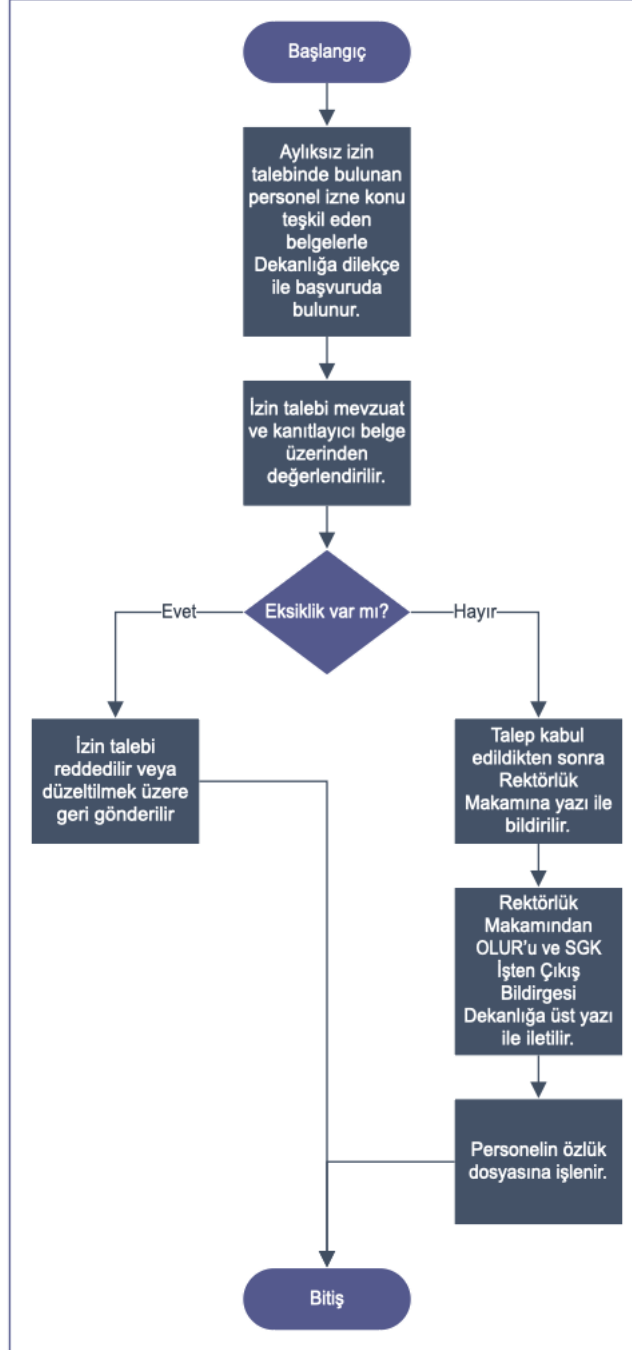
Başlangıç

Aylıksız izin talebinde bulunan personel izne konu teşkil eden belgelerle Dekanlığa dilekçe ile başvuruda bulunur.

İzin talebi mevzuat ve kanıtlayıcı belge üzerinden değerlendirilir.

Eksiklik var mı?

Evet

Hayır

İzin talebi reddedilir veya düzeltilmek üzere geri gönderilir

Talep kabul edildikten sonra Rektörlük Makamına yazı ile bildirilir.

Rektörlük Makamından OLUR'u ve SGK İşten Çıkış Bildirgesi Dekanlığa üst yazı ile iletilir.

Personelin özlük dosyasına işlenir.

Bitiş